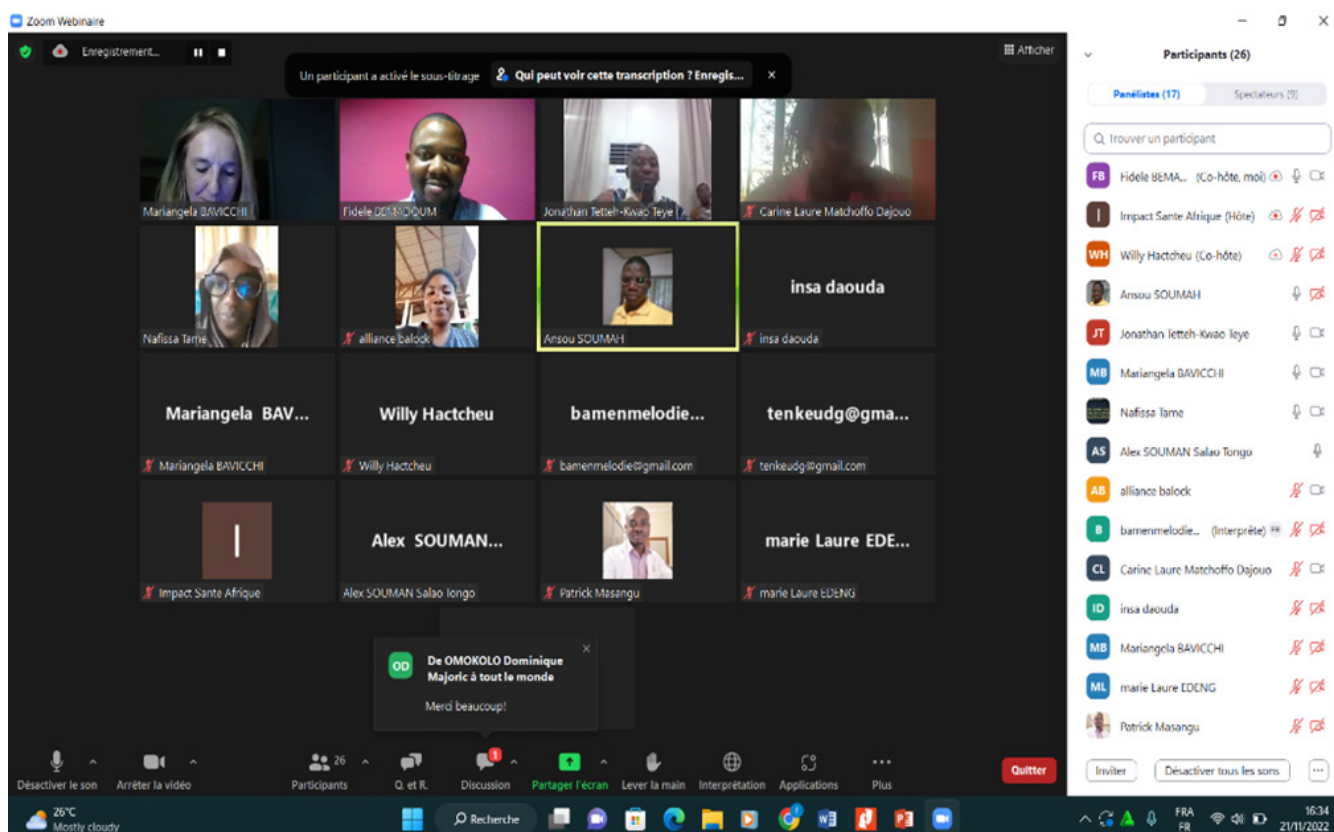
Zoom Webinaire

Enregistrement...

Afficher

Un participant a activé le sous-titrage Qui peut voir cette transcription ? Enregis...

Mariangela BAVICCHI

Fidele DEMBOUM

Jonathan Tetteh-Kwao Teye

Carine Laure Matchoffo Dajouo

Nafissa Tame

alliance balock

Ansou SOUMAH

insa daouda

insa daouda

Mariangela BAV...

Mariangela BAVICCHI

Willy Hactcheu

Willy Hactcheu

bamenmelodie...

bamenmelodie@gmail.com

tenkeudg@gma...

tenkeudg@gmail.com

I

Impact Sante Afrique

Alex SOUMAN...

Alex SOUMAN Salao longo

Patrick Masangu

marie Laure EDE...

marie Laure EDENG

OD De OMOKOLO Dominique Majoric à tout le monde

Merci beaucoup!

Désactiver le son

Arrêter la vidéo

26 Participants

Q. et R.

1 Discussion

Partager l'écran

Lever la main

Interprétation

Applications

Plus

Quitter

Participants (26)

Panélistes (17)

Spectateurs (9)

Trouver un participant

FB Fidele BEMA... (Co-hôte, moi)

I Impact Sante Afrique (Hôte)

WH Willy Hactcheu (Co-hôte)

Ansou SOUMAH

JT Jonathan Tetteh-Kwao Teye

MB Mariangela BAVICCHI

Nafissa Tame

AS Alex SOUMAN Salao Tongo

AB alliance balock

B bamenmelodie... (Interprète) FR

CL Carine Laure Matchoffo Dajouo

ID insa daouda

MB Mariangela BAVICCHI

ML marie Laure EDENG

Patrick Masangu

Inviter

Désactiver tous les sons

26°C Mostly cloudy

Recherche

FRA FR

16:34 21/11/2022